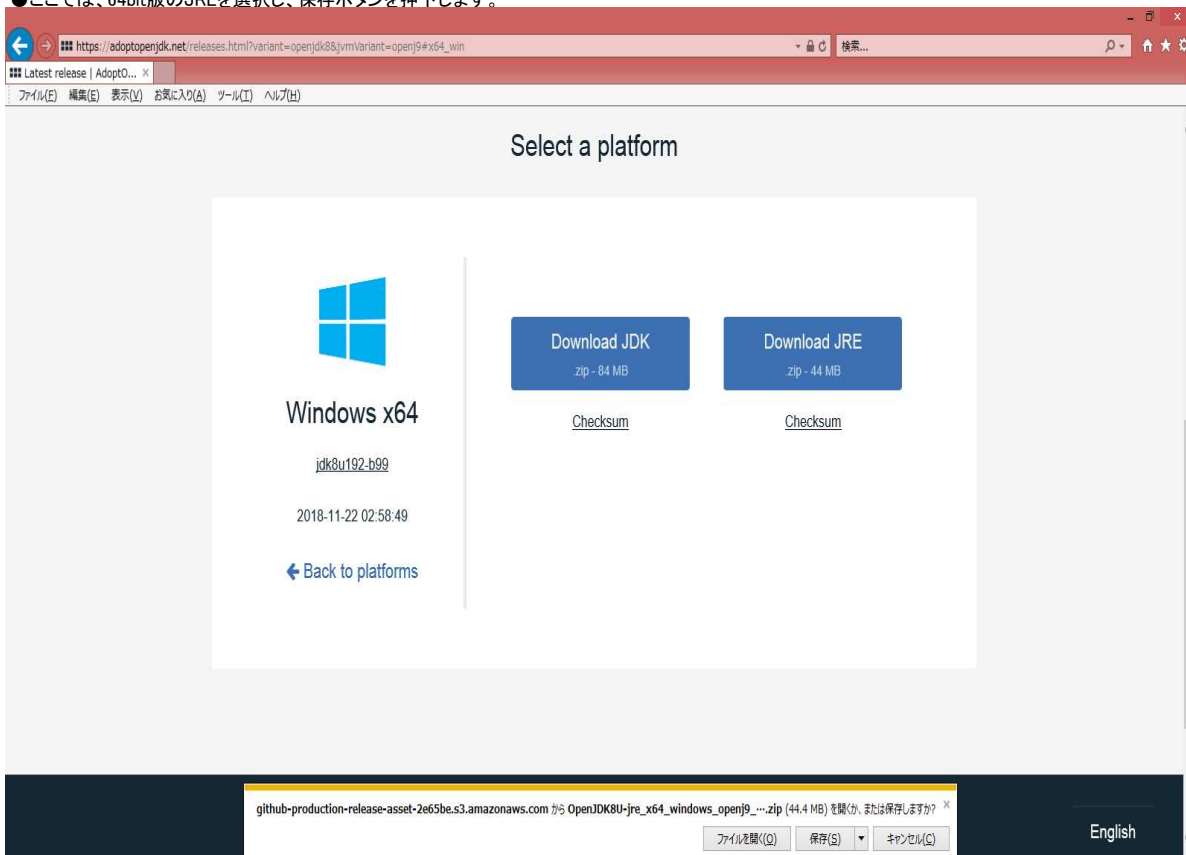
●ここでは、64bit版のJREを選択し、保存ボタンを押下します。

https://adoptopenjdk.net/releases.html?variant=openjdk8&jvmVariant=openj9#x64_win

検索...

Latest release | AdoptO... ×

ファイル(F) 編集(E) 表示(V) お気に入り(A) ツール(T) ヘルプ(H)

Select a platform

Windows x64

jdk8u192-b99

2018-11-22 02:58:49

← Back to platforms

Download JDK
.zip - 84 MB

Checksum

Download JRE
.zip - 44 MB

Checksum

github-production-release-asset-2e65be.s3.amazonaws.com から OpenJDK8U-jre_x64_windows_openj9_....zip (44.4 MB) を開くか、または保存しますか? ×

ファイルを開く(O) 保存(S) ▾ キャンセル(C)

English